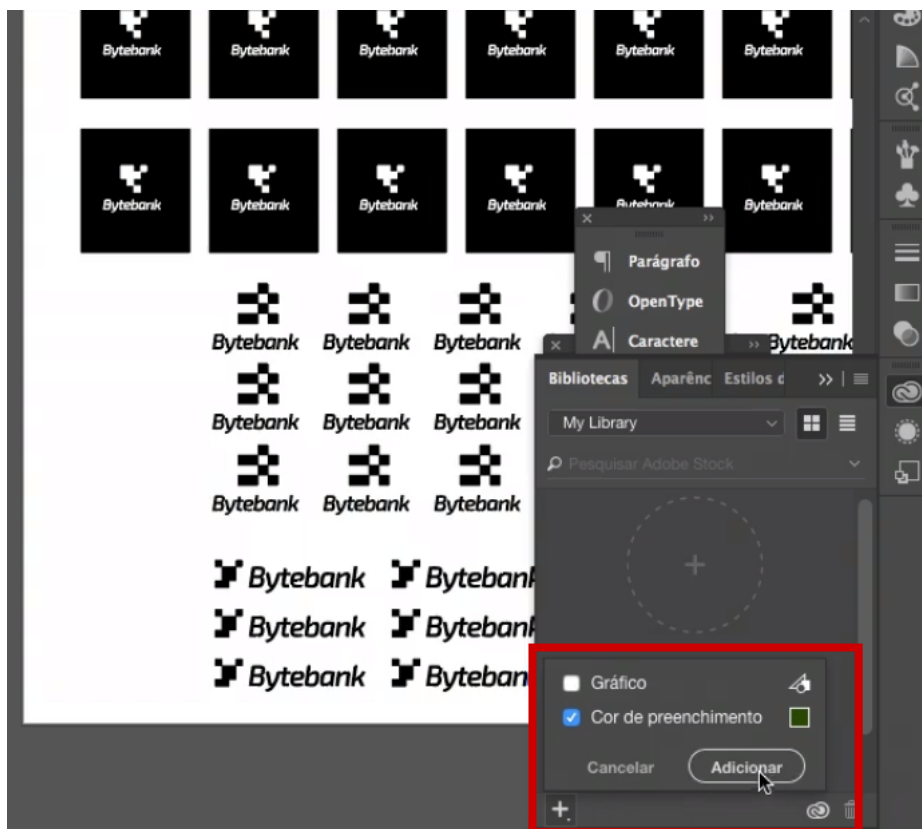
Bytebank Bytebank Bytebank Bytebank Bytebank Bytebank

Bytebank Bytebank Bytebank Bytebank Bytebank Bytebank

Parágrafo
OpenType
Caractere

Bytebank Bytebank Bytebank Bytebank
Bytebank Bytebank Bytebank
Bytebank Bytebank Bytebank

Bytebank Bytebank
Bytebank Bytebank
Bytebank Bytebank

Bibliotecas Aparênc Estilos d
My Library
Pesquisar Adobe Stock
+
Gráfico
Cor de preenchimento
Cancelar Adicionar
+